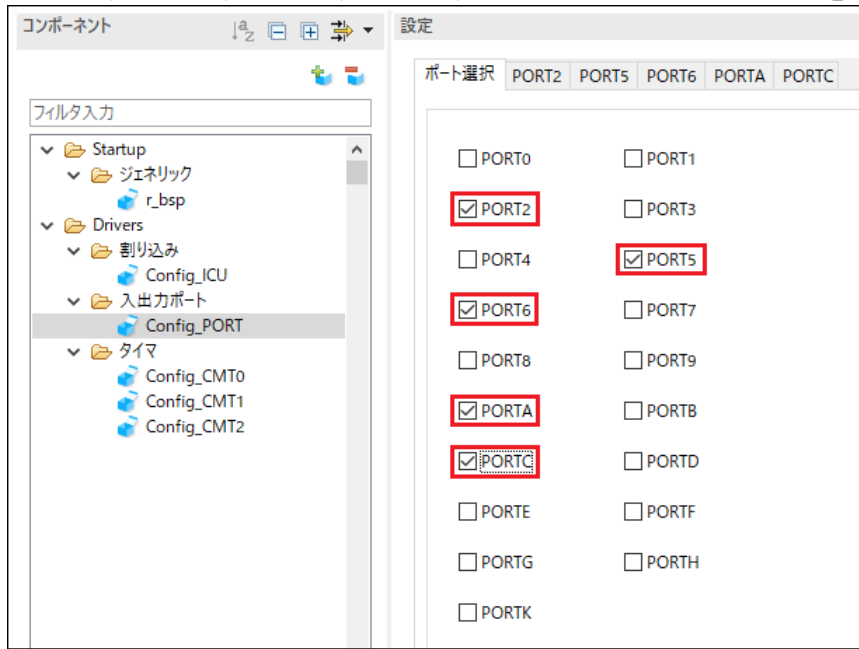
コンポーネント

フィルタ入力

Startup
ジェネリック
r_bsp
Drivers
割り込み
Config_ICU
入出力ポート
Config_PORT
タイマ
Config_CMT0
Config_CMT1
Config_CMT2

設定

ポート選択 | PORT2 | PORT5 | PORT6 | PORTA | PORTC

☐ PORT0 ☐ PORT1
☑ PORT2 ☐ PORT3
☐ PORT4 ☑ PORT5
☑ PORT6 ☐ PORT7
☐ PORT8 ☐ PORT9
☑ PORTA ☐ PORTB
☑ PORTC ☐ PORTD
☐ PORTE ☐ PORTF
☐ PORTG ☐ PORTH
☐ PORTK